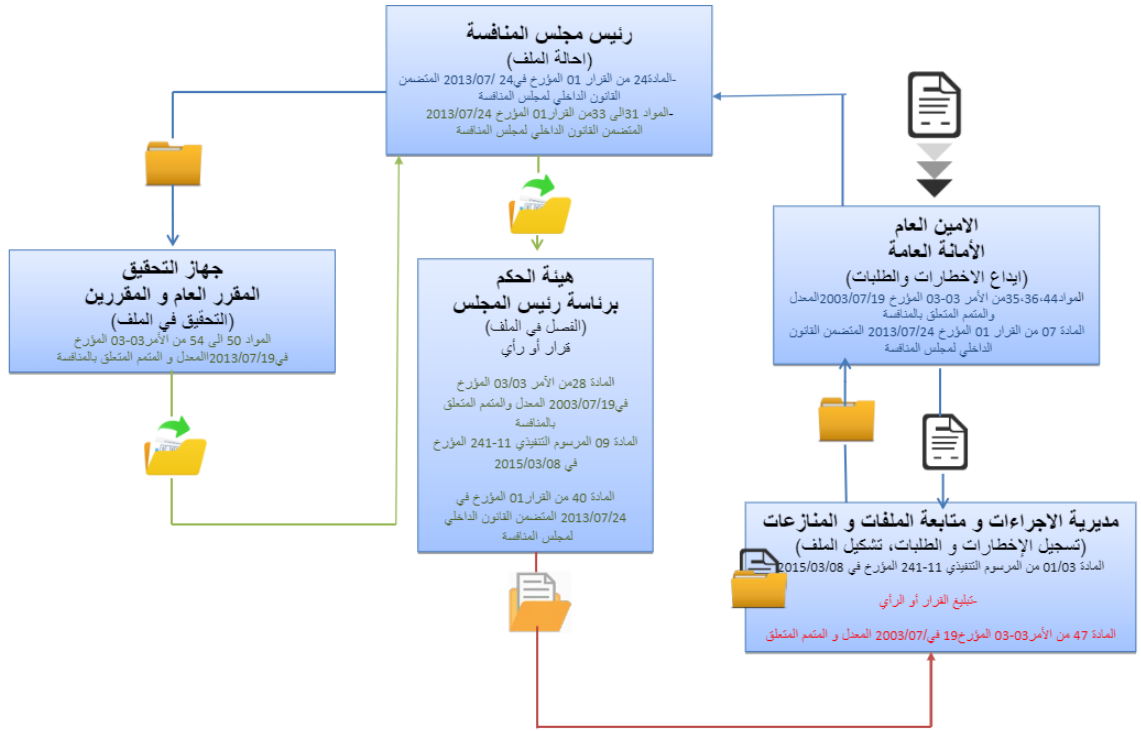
رئيس مجلس المنافسة
(احالة الملف)
-المادة24 من القرار 01 المؤرخ في24 2013/07/ المتضمن القانون الداخلي لمجلس المنافسة
-المواد 31الى 33من القرار01 المؤرخ 2013/07/24 المتضمن القانون الداخلي لمجلس المنافسة

جهاز التحقيق
المقرر العام و المقررين
(التحقيق في الملف)
المواد 50 الى 54 من الأمر03-03 المؤرخ في2013/07/19المعدل و المتمم المتعلق بالمنافسة

هيئة الحكم
برئاسة رئيس المجلس
(الفصل في الملف)
قرار أو رأي
المادة 28من الأمر 03/03 المؤرخ في2003/07/19 المعدل والمتمم المتعلق بالمنافسة
المادة 09 من المرسوم التنفيذي 11-241 المؤرخ في 2015/03/08
المادة 40 من القرار01 المؤرخ في 2013/07/24 المتضمن القانون الداخلي لمجلس المنافسة

الامين العام
الأمانة العامة
(ايداع الاخطارات والطلبات)
المواد44-36-35من الأمر 03-03 المؤرخ في 2003/07/19المعدل والمتمم المتعلق بالمنافسة
المادة 07 من القرار 01 المؤرخ في 2013/07/24 المتضمن القانون الداخلي لمجلس المنافسة

مديرية الاجراءات و متابعة الملفات و المنازعات
(تسجيل الإخطارات و الطلبات، تشكيل الملف)
المادة 01/03 من المرسوم التنفيذي 11-241 المؤرخ في 2015/03/08
-تبليغ القرار أو الرأي
المادة 47 من الأمر03-03 المؤرخ19 في2003/07/ المعدل و المتمم المتعلق